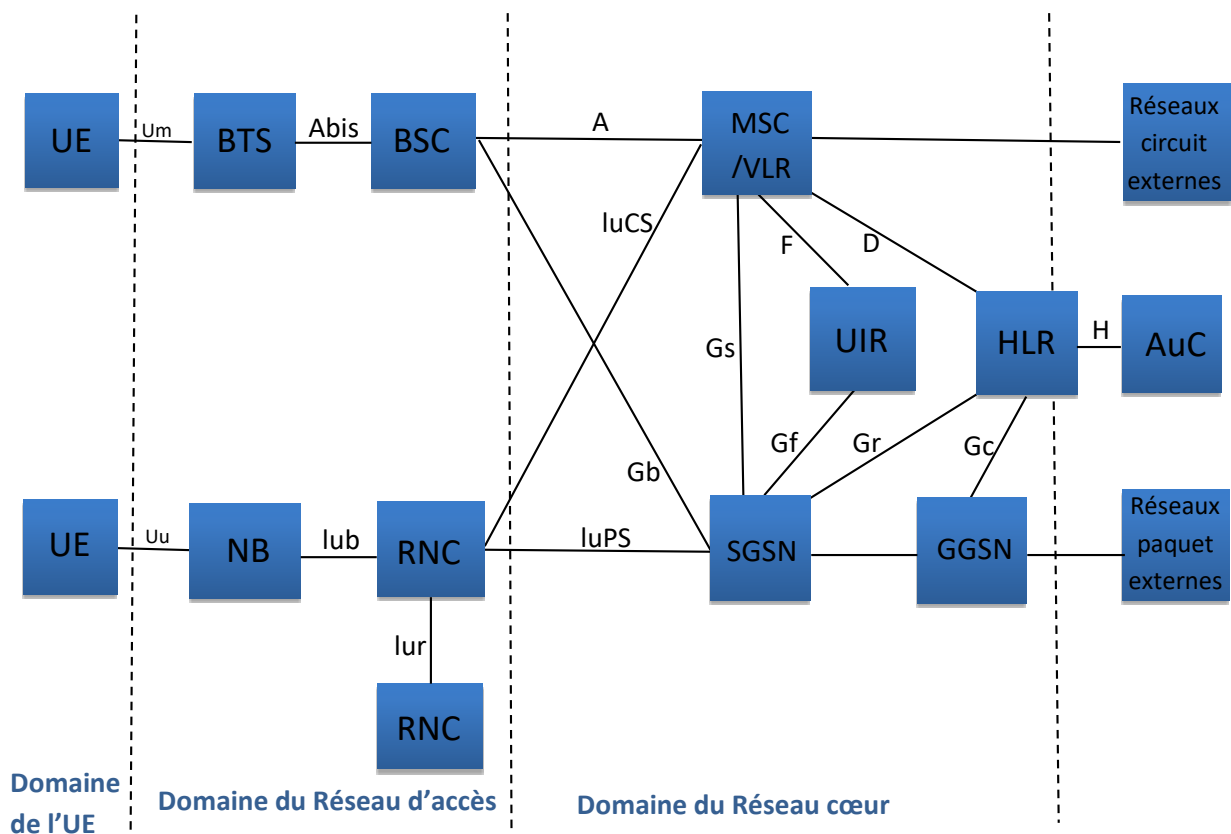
UE
Um
BTS
Abis
BSC
A
MSC /VLR
Réseaux circuit externes
luCS
F
D
UIR
HLR
H
AuC
Gs
Gf
Gr
Gc
Gb
UE
Uu
NB
lub
RNC
luPS
SGSN
GGSN
Réseaux paquet externes
lur
RNC
Domaine de l'UE
Domaine du Réseau d'accès
Domaine du Réseau cœur